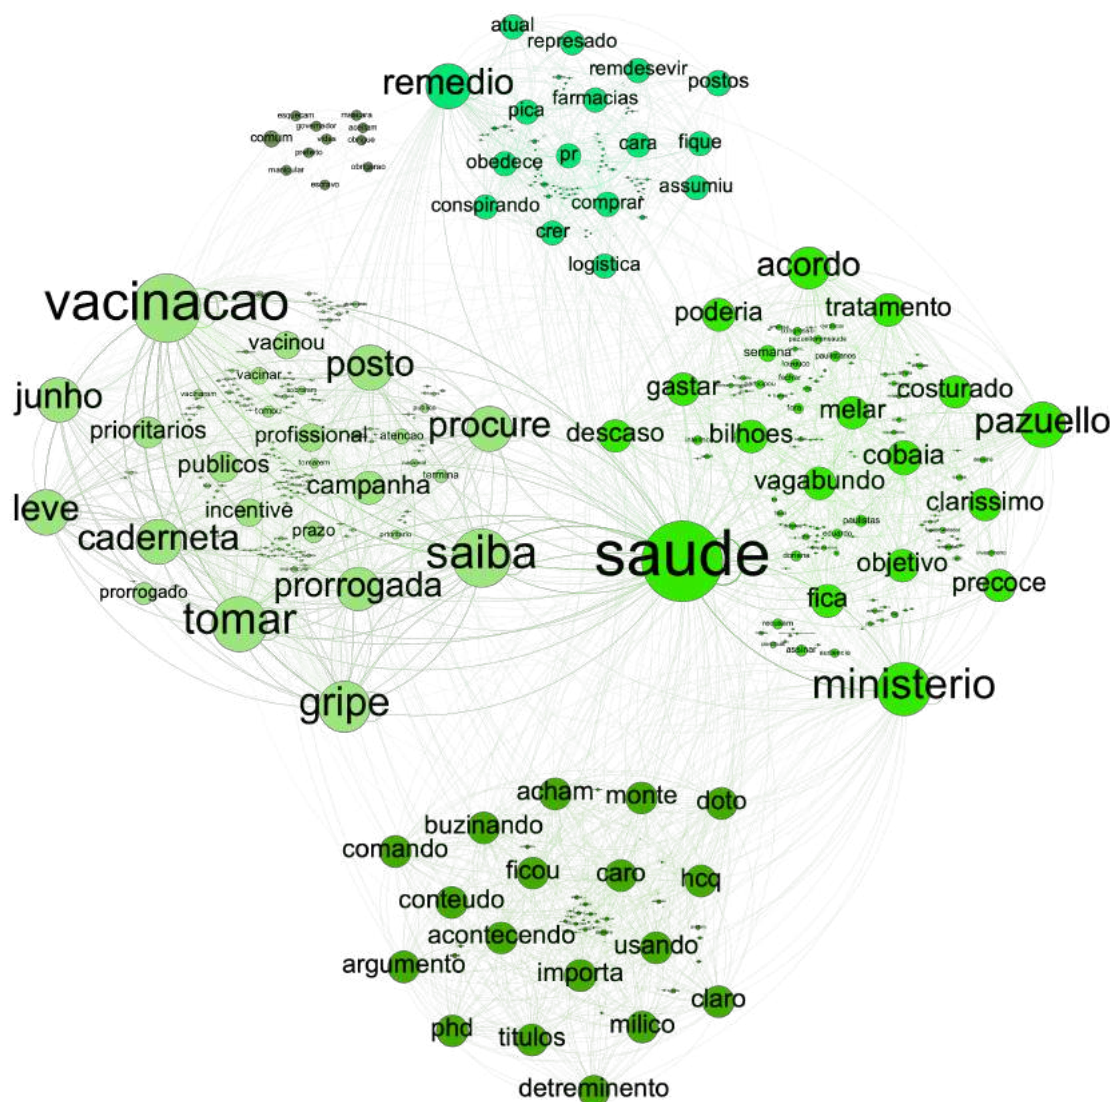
atual
represado
remedio
remdesevir
postos
farmacias
pica
pr
cara
fique
obedece
assumiu
conspirando
comprar
crer
logistica

esquecam
mascara
governador
assinam
comum
obrigue
prefeito
mandar
obrigando
escravo

vacinacao
vacinou
posto
junho
vacinar
prioritarios
profissional
atencao
procure
publicos
campanha
incentive
leve
prazo
caderneta
saiba
prorrogada
prorrogado
tomar
gripe

acordo
poderia
tratamento
semana
gastar
costurado
melar
pazuello
descaso
bilhoes
cobaia
vagabundo
clarissimo
paulistas
saude
objetivo
precoce
fica
assinar
ministerio

acham
monte
doto
buzinando
comando
ficou
caro
hcq
conteudo
acontecendo
usando
argumento
importa
claro
phd
titulos
milico
detreminento